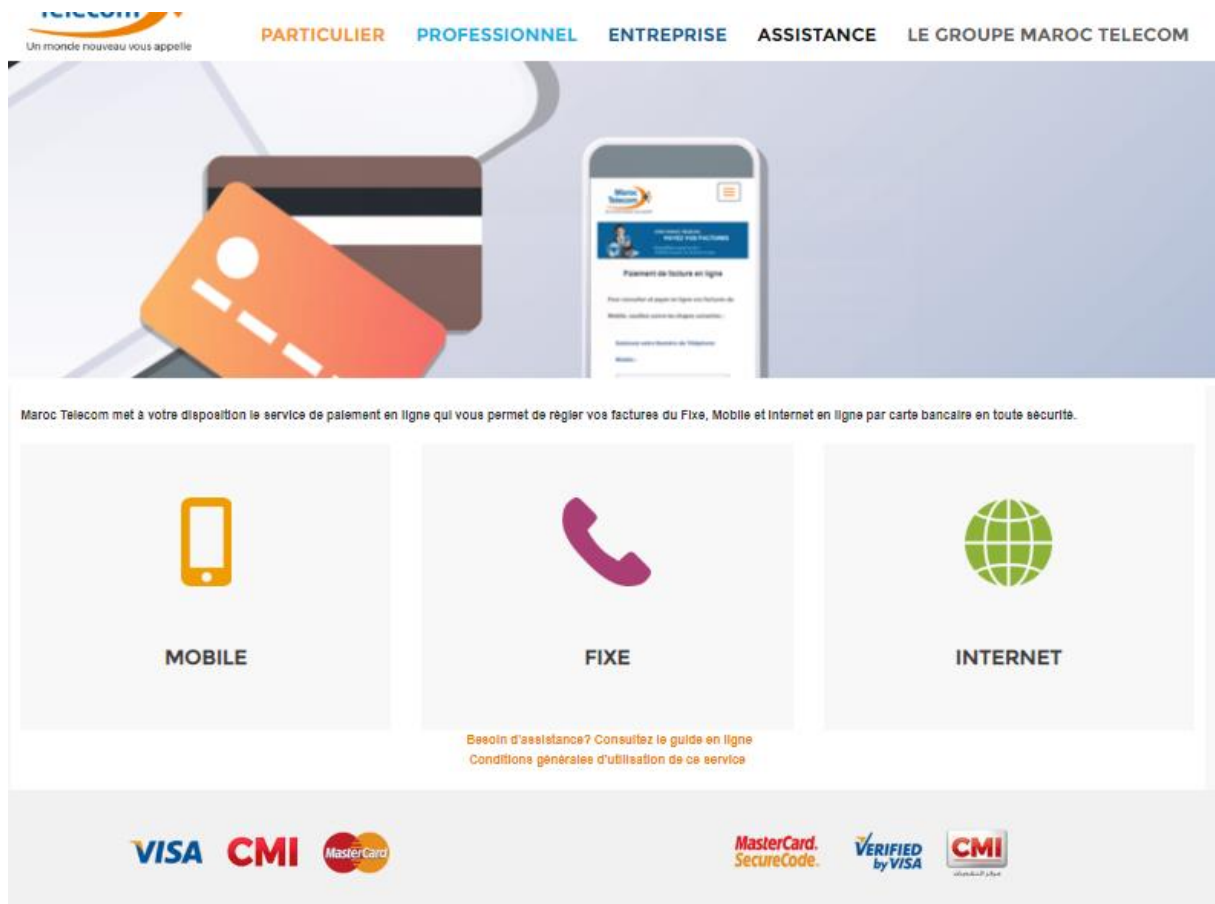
Telecom
Un monde nouveau vous appelle

PARTICULIER PROFESSIONNEL ENTREPRISE ASSISTANCE LE GROUPE MAROC TELECOM

Maroc Telecom

PAYEZ VOS FACTURES

Paiement de facture en ligne

Maroc Telecom met à votre disposition le service de paiement en ligne qui vous permet de régler vos factures du Fixe, Mobile et Internet en ligne par carte bancaire en toute sécurité.

MOBILE

FIXE

INTERNET

Besoin d'assistance? Consultez le guide en ligne
Conditions générales d'utilisation de ce service

VISA CMI MasterCard

MasterCard. SecureCode. VERIFIED by VISA CMI